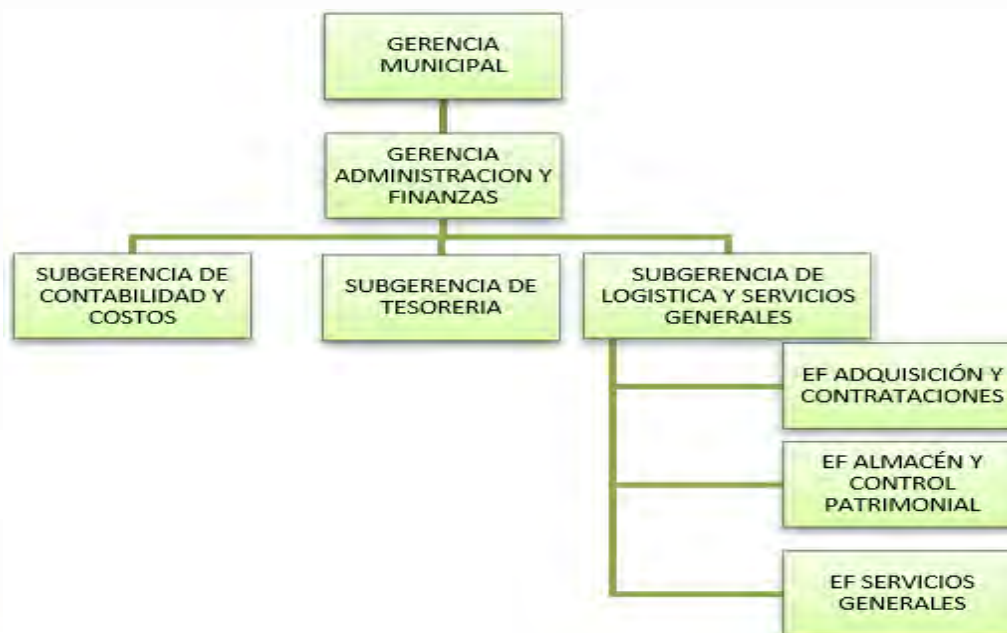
GERENCIA MUNICIPAL

GERENCIA ADMINISTRACION Y FINANZAS

SUBGERENCIA DE CONTABILIDAD Y COSTOS

SUBGERENCIA DE TESORERIA

SUBGERENCIA DE LOGISTICA Y SERVICIOS GENERALES

EF ADQUISICIÓN Y CONTRATACIONES

EF ALMACÉN Y CONTROL PATRIMONIAL

EF SERVICIOS GENERALES